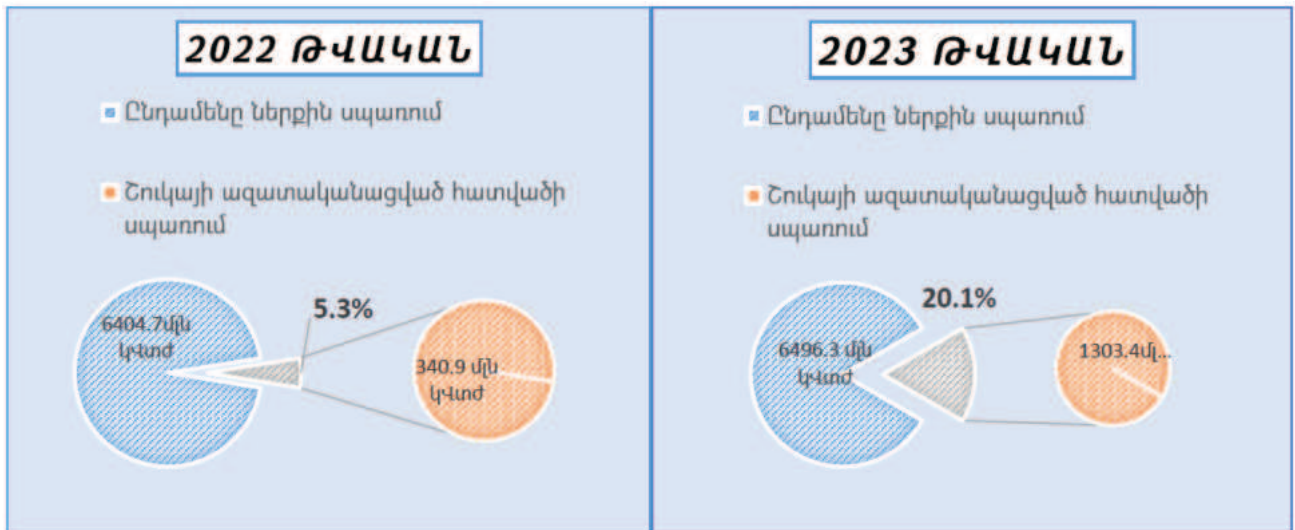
2022 ԹՎԱԿԱՆ

Ընդամենը ներքին սպառում

Շուկայի ազատականացված հատվածի սպառում

6404.7մլն կՎտժ

5.3%

340.9 մլն կՎտժ

2023 ԹՎԱԿԱՆ

Ընդամենը ներքին սպառում

Շուկայի ազատականացված հատվածի սպառում

20.1%

6496.3 մլն կՎտժ

1303.4մլ...